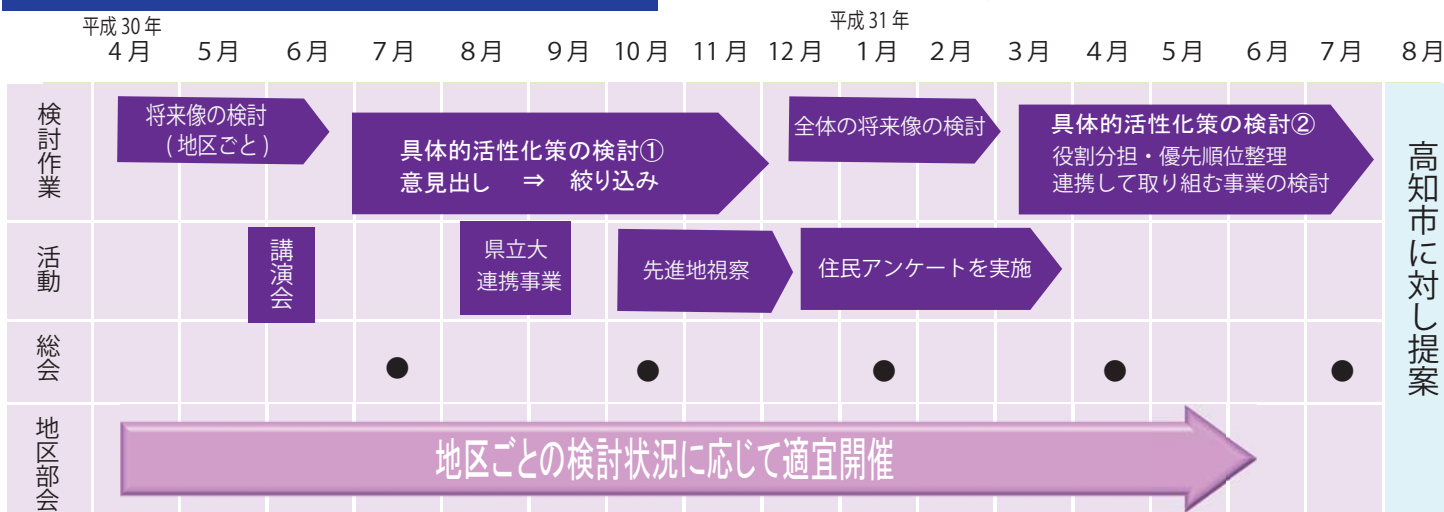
| | 平成30年 4月 | 5月 | 6月 | 7月 | 8月 | 9月 | 10月 | 11月 | 12月 | 平成31年 1月 | 2月 | 3月 | 4月 | 5月 | 6月 | 7月 | 8月 |
|---|---|---|---|---|---|---|---|---|---|---|---|---|---|---|---|---|---|
| 検討作業 | 将来像の検討（地区ごと） | | | 具体的活性化策の検討① 意見出し ⇒ 絞り込み | | | | | 全体の将来像の検討 | | | 具体的活性化策の検討② 役割分担・優先順位整理 連携して取り組む事業の検討 | | | | | 高知市に対し提案 |
| 活動 | | | 講演会 | | 県立大連携事業 | | 先進地視察 | | 住民アンケートを実施 | | | | | | | | |
| 総会 | | | | ● | | | ● | | | ● | | | ● | | | ● | |
| 地区部会 | 地区ごとの検討状況に応じて適宜開催 | | | | | | | | | | | | | | | | |